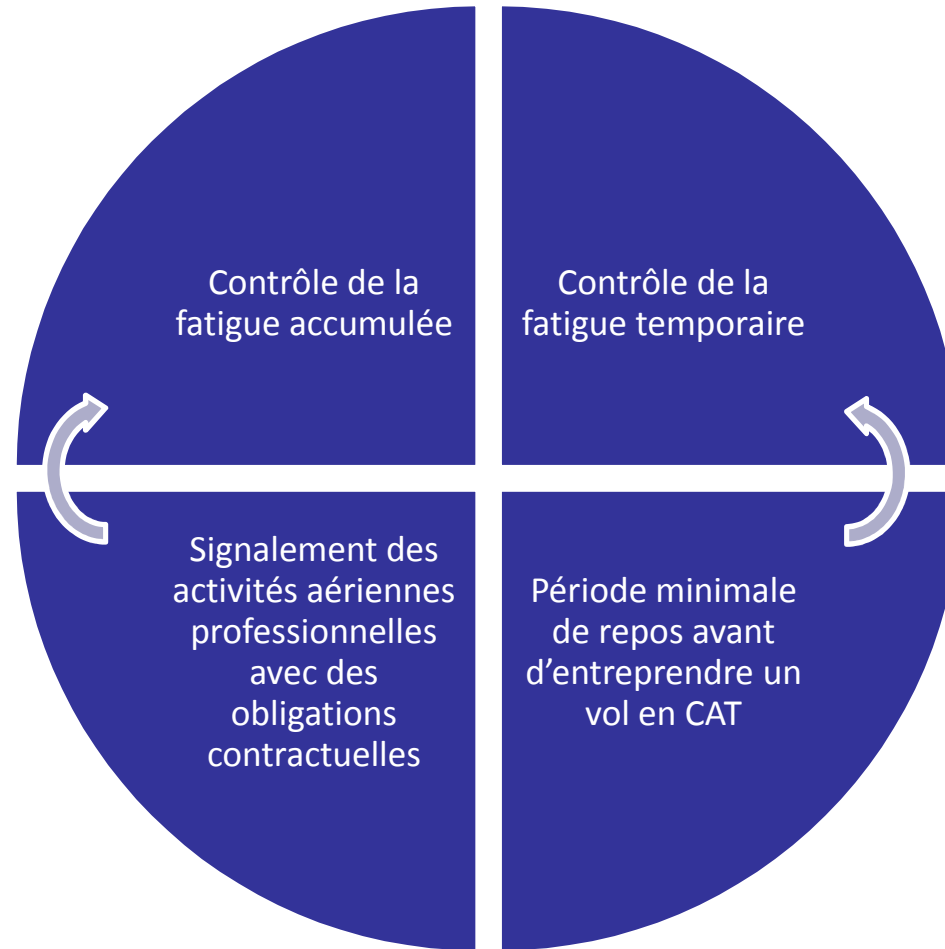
Contrôle de la fatigue accumulée

Contrôle de la fatigue temporaire

Signalement des activités aériennes professionnelles avec des obligations contractuelles

Période minimale de repos avant d’entreprendre un vol en CAT